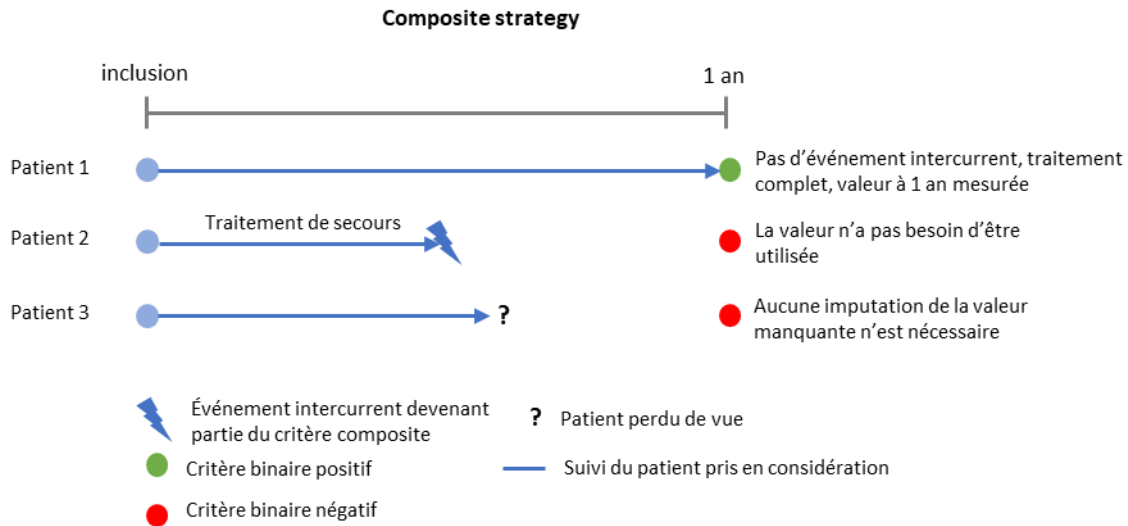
Composite strategy

inclusion

1 an

Patient 1

Pas d'événement intercurrent, traitement complet, valeur à 1 an mesurée

Patient 2

Traitement de secours

La valeur n'a pas besoin d'être utilisée

Patient 3

?

Aucune imputation de la valeur manquante n'est nécessaire

Événement intercurrent devenant partie du critère composite

? Patient perdu de vue

Critère binaire positif

Suivi du patient pris en considération

Critère binaire négatif